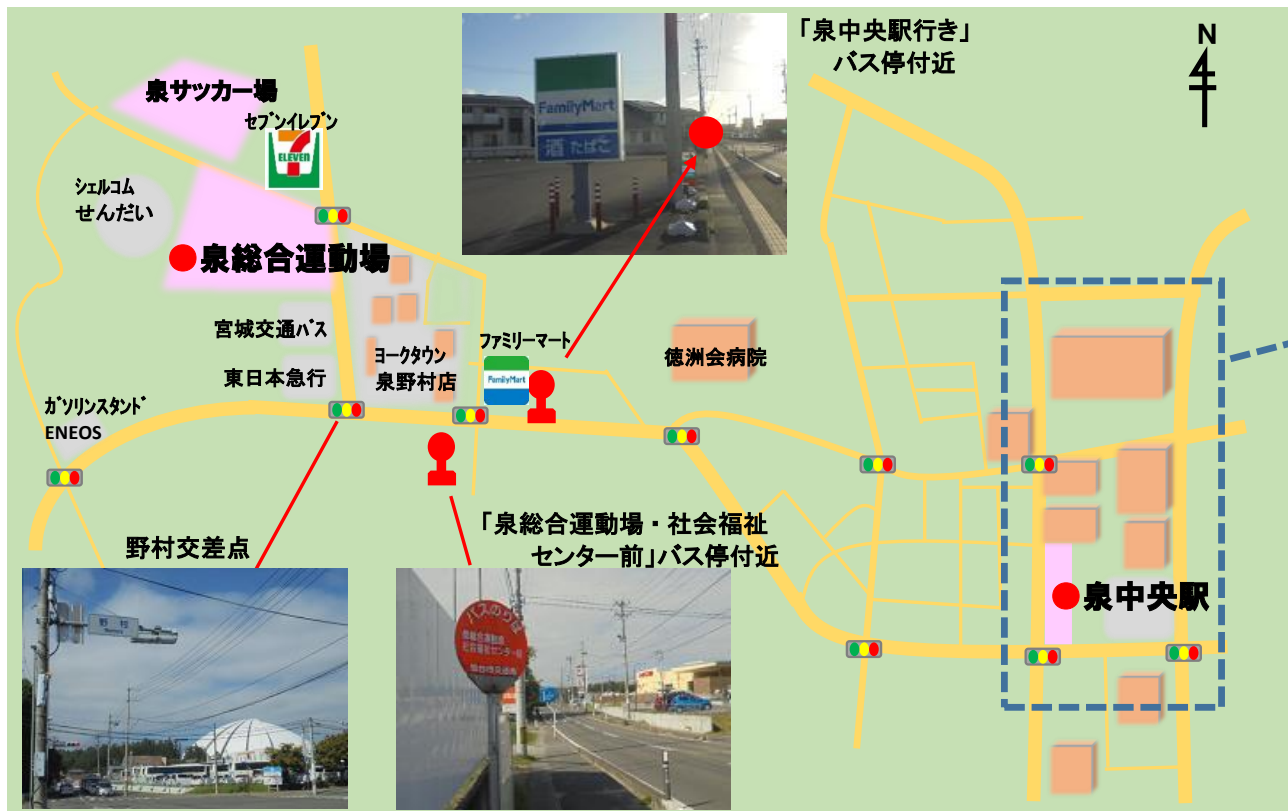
「泉中央駅行き」
バス停付近

N

泉サッカー場

セブンイレブン

7
ELEVEn

シェルコム
せんだい

泉総合運動場

宮城交通バス

東日本急行

ヨークタウン
泉野村店

ファミリーマート

FamilyMart

徳洲会病院

ガソリンスタンド
ENEOS

野村交差点

野村

「泉総合運動場・社会福祉
センター前」バス停付近

泉中央駅

FamilyMart
酒 たばこ

バスのりば